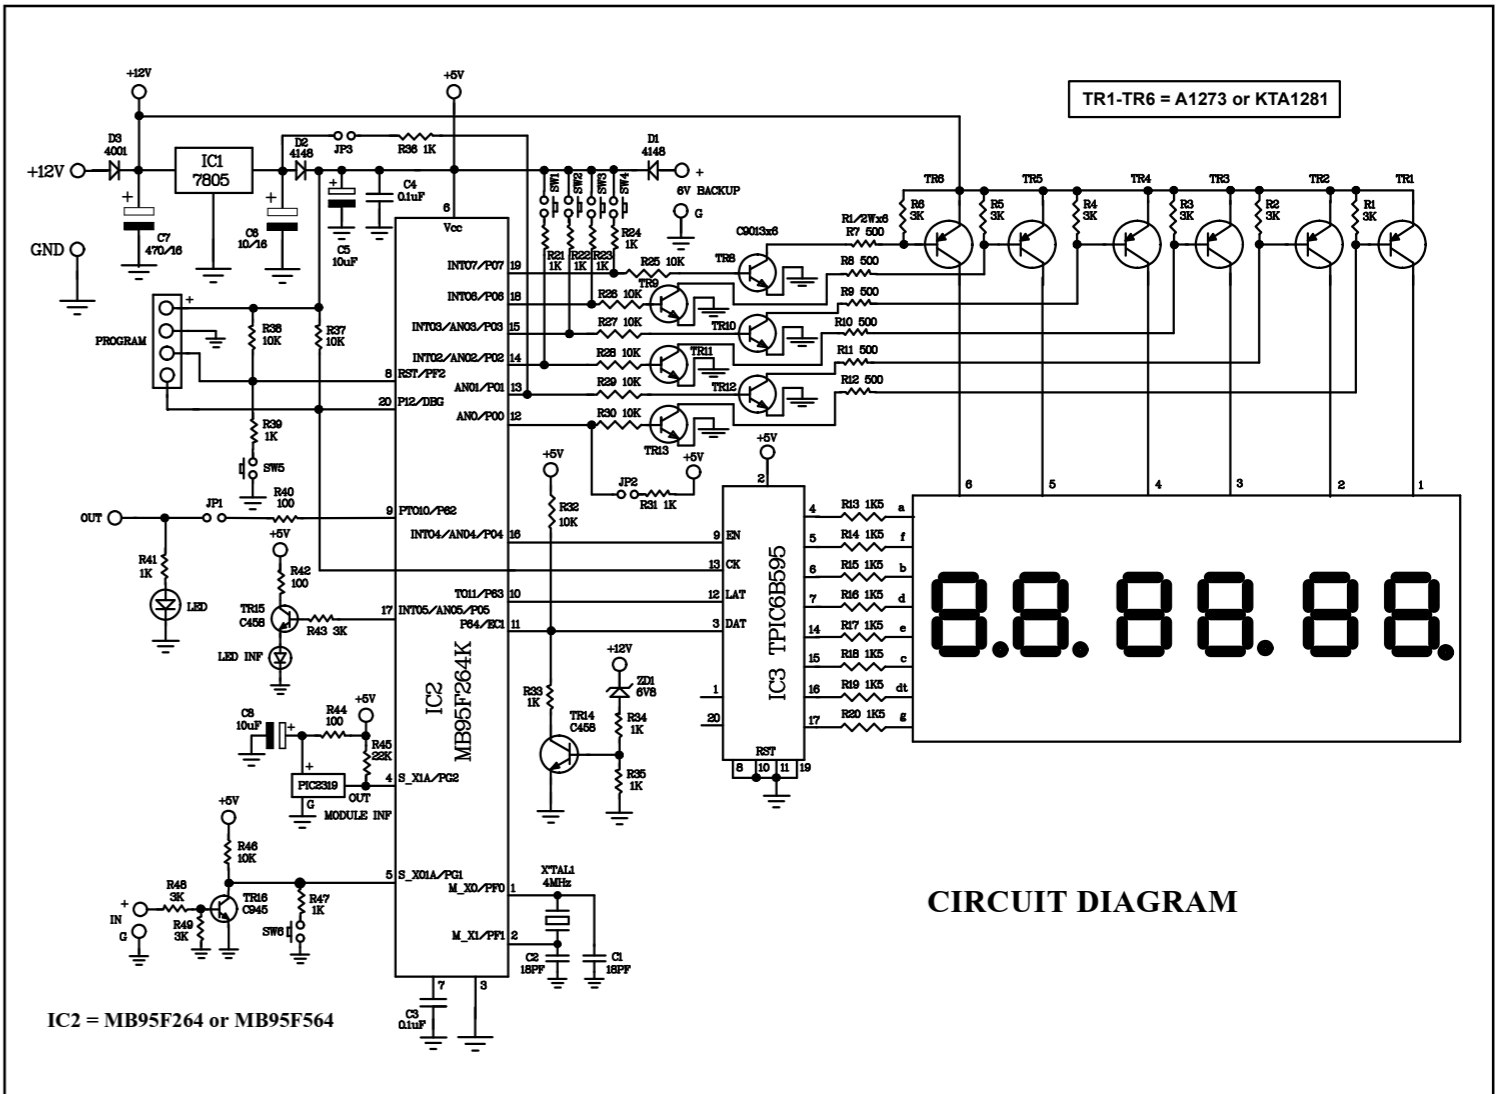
TR1-TR6 = A1273 or KTA1281

+12V
+5V
D3 4001
+12V
IC1 7805
D2 4148
JP3
R36 1K
D1 4148
+
6V BACKUP
G
C7 470/16
C6 10/16
C5 10uF
C4 0.1uF
Vcc
6
SW1 SW2 SW3 SW4
R21 1K
R22 1K
R23 1K
R24 1K
GND
C9013x6
TR8
R25 10K
R1/2Wx6
R7 500
R8 500
R9 500
R10 500
R11 500
R12 500
TR6 TR5 TR4 TR3 TR2 TR1
R6 3K R5 3K R4 3K R3 3K R2 3K R1 3K
PROGRAM
R38 10K
R37 10K
INT07/P07 19
INT06/P06 18
INT03/AN03/P03 15
INT02/AN02/P02 14
AN01/P01 13
AN0/P00 12
R26 10K
R27 10K
R28 10K
R29 10K
R30 10K
TR9 TR10 TR11 TR12 TR13
8 RST/PF2
20 P12/DBG
R39 1K
SW5
+5V
JP2
R31 1K
+5V
R32 10K
2
OUT
JP1
R40 100
9 PT010/P62
INT04/AN04/P04 16
9 EN
13 CK
12 LAT
3 DAT
4 R13 1K5 a
5 R14 1K5 f
6 R15 1K5 b
7 R16 1K5 d
14 R17 1K5 e
15 R18 1K5 c
16 R19 1K5 dt
17 R20 1K5 g
6 5 4 3 2 1
R41 1K
LED
+5V
R42 100
TR15 C458
R43 3K
17 INT05/AN05/P05
TO11/P63 10
P64/EC1 11
LED INF
IC2 MB95F264K
IC3 TPIC6B595
1
20
RST
8 10 11 19
+12V
ZD1 6V8
R34 1K
R33 1K
TR14 C458
R35 1K
C8 10uF
R44 100
+5V
R45 22K
PIC2319
G
OUT
4 S_X1A/PG2
MODULE INF
+5V
R46 10K
R48 3K
IN
G
R49 3K
TR16 C945
R47 1K
SW6
5 S_X01A/PG1
M_X0/PF0 1
M_X1/PF1 2
XTAL1 4MHz
C2 18PF
C1 18PF
7
3
C3 0.1uF
8.8.88.88.
CIRCUIT DIAGRAM
IC2 = MB95F264 or MB95F564